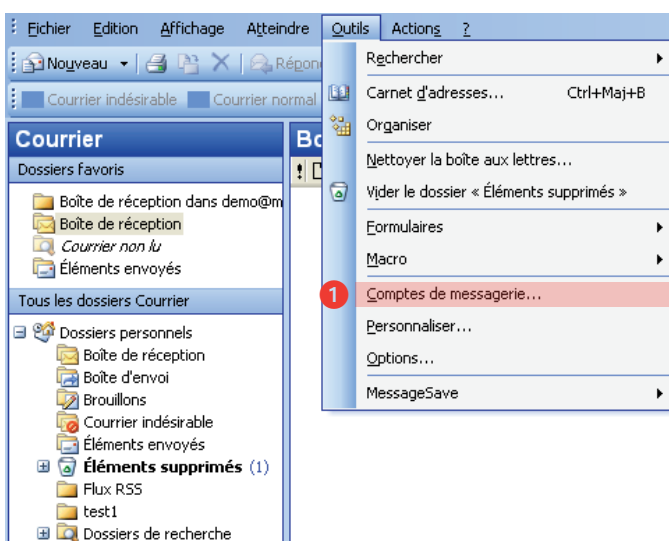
Fichier Edition Affichage Atteindre Outils Actions ?

Nouveau Répon

Courrier indésirable Courrier normal

Courrier

Dossiers favoris

Boîte de réception dans demo@m

Boîte de réception

Courrier non lu

Éléments envoyés

Tous les dossiers Courrier

Dossiers personnels

Boîte de réception

Boîte d'envoi

Brouillons

Courrier indésirable

Éléments envoyés

Éléments supprimés (1)

Flux RSS

test1

Dossiers de recherche

Bo

Rechercher

Carnet d'adresses... Ctrl+Maj+B

Organiser

Nettoyer la boîte aux lettres...

Vider le dossier « Éléments supprimés »

Formulaires

Macro

1 Comptes de messagerie...

Personnaliser...

Options...

MessageSave